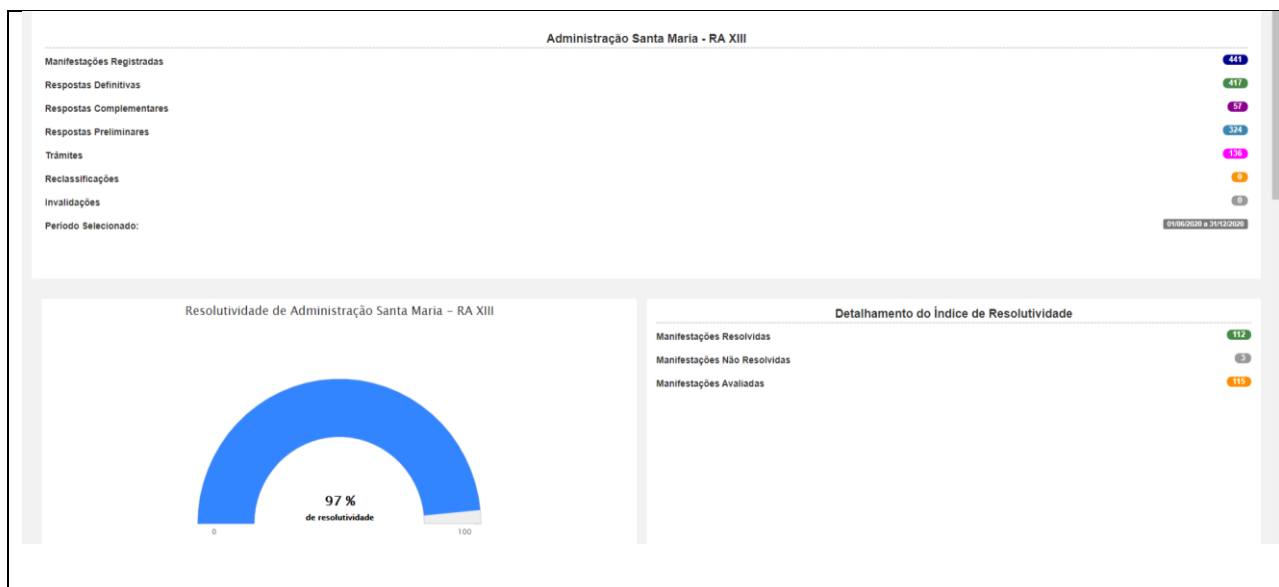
Administração Santa Maria - RA XIII

Manifestações Registradas 441
Respostas Definitivas 417
Respostas Complementares 57
Respostas Preliminares 324
Trâmites 136
Reclassificações 0
Invalidações 0
Período Selecionado: 01/06/2020 a 31/12/2020

Resolutividade de Administração Santa Maria - RA XIII

97 %
de resolutividade

0 100

Detalhamento do Índice de Resolutividade

Manifestações Resolvidas 112
Manifestações Não Resolvidas 3
Manifestações Avaliadas 115